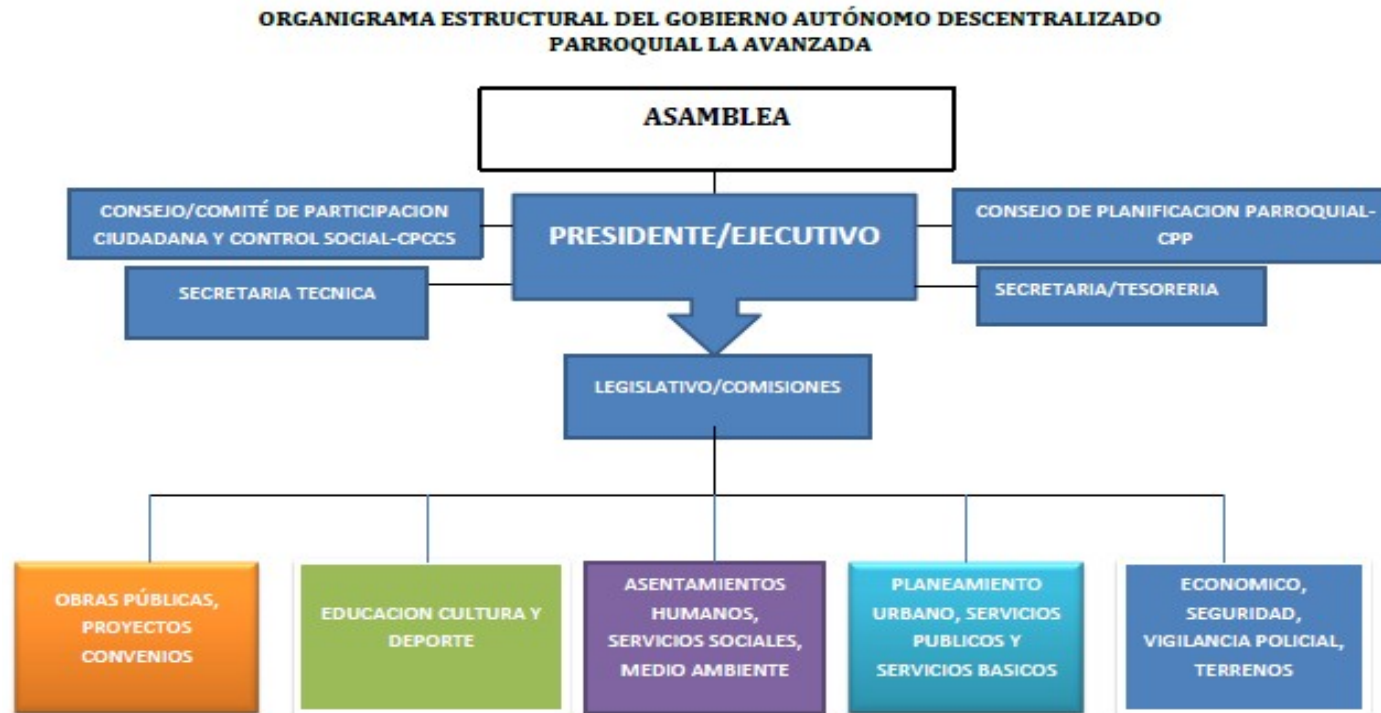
ORGANIGRAMA ESTRUCTURAL DEL GOBIERNO AUTÓNOMO DESCENTRALIZADO PARROQUIAL LA AVANZADA

ASAMBLEA

CONSEJO/COMITÉ DE PARTICIPACION CIUDADANA Y CONTROL SOCIAL-CPCCS

PRESIDENTE/EJECUTIVO

CONSEJO DE PLANIFICACION PARROQUIAL-CPP

SECRETARIA TECNICA

SECRETARIA/TESORERIA

LEGISLATIVO/COMISIONES

OBRAS PÚBLICAS, PROYECTOS CONVENIOS

EDUCACION CULTURA Y DEPORTE

ASENTAMIENTOS HUMANOS, SERVICIOS SOCIALES, MEDIO AMBIENTE

PLANEAMIENTO URBANO, SERVICIOS PUBLICOS Y SERVICIOS BASICOS

ECONOMICO, SEGURIDAD, VIGILANCIA POLICIAL, TERRENOS